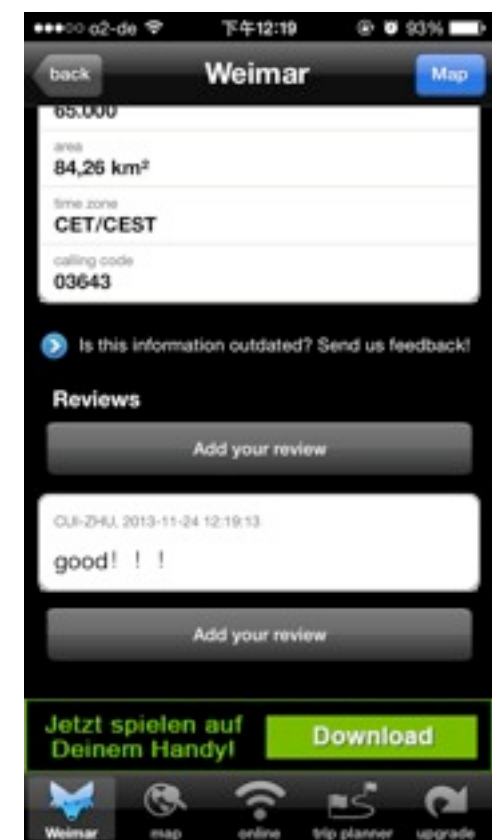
●●●○○ o2-de 下午12:19 93%

back Weimar Map

65.000

area
84,26 km²

time zone
CET/CEST

calling code
03643

Is this information outdated? Send us feedback!

Reviews

Add your review

CUI-ZHU, 2013-11-24 12:19:13

good! ! !

Add your review

Jetzt spielen auf Deinem Handy!

Download

Weimar map online trip planner upgrade